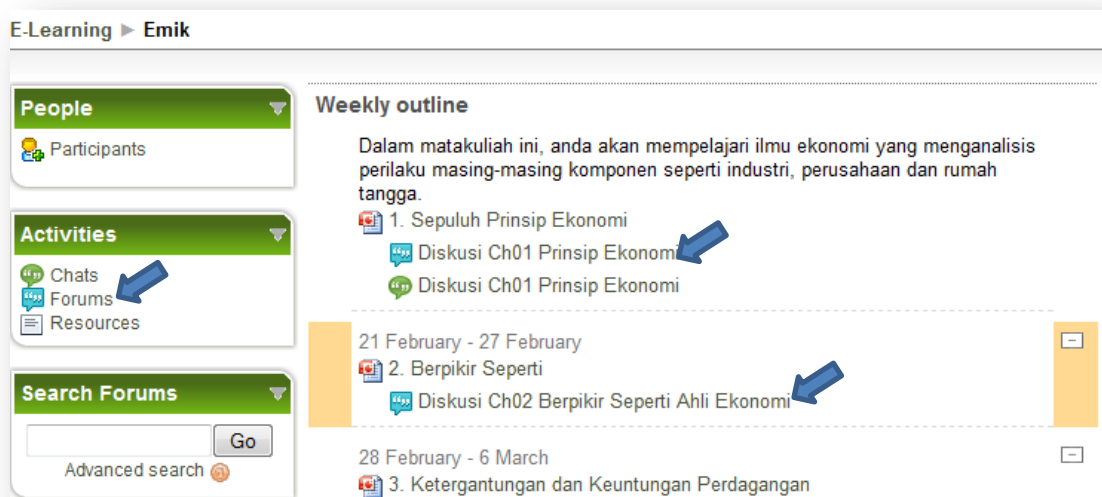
E-Learning ▶ Emik

People

Participants

Activities

Chats
Forums
Resources

Search Forums

Go

Advanced search

Weekly outline

Dalam matakuliah ini, anda akan mempelajari ilmu ekonomi yang menganalisis perilaku masing-masing komponen seperti industri, perusahaan dan rumah tangga.

1. Sepuluh Prinsip Ekonomi

Diskusi Ch01 Prinsip Ekonomi

Diskusi Ch01 Prinsip Ekonomi

21 February - 27 February

2. Berpikir Seperti

Diskusi Ch02 Berpikir Seperti Ahli Ekonomi

28 February - 6 March

3. Ketergantungan dan Keuntungan Perdagangan